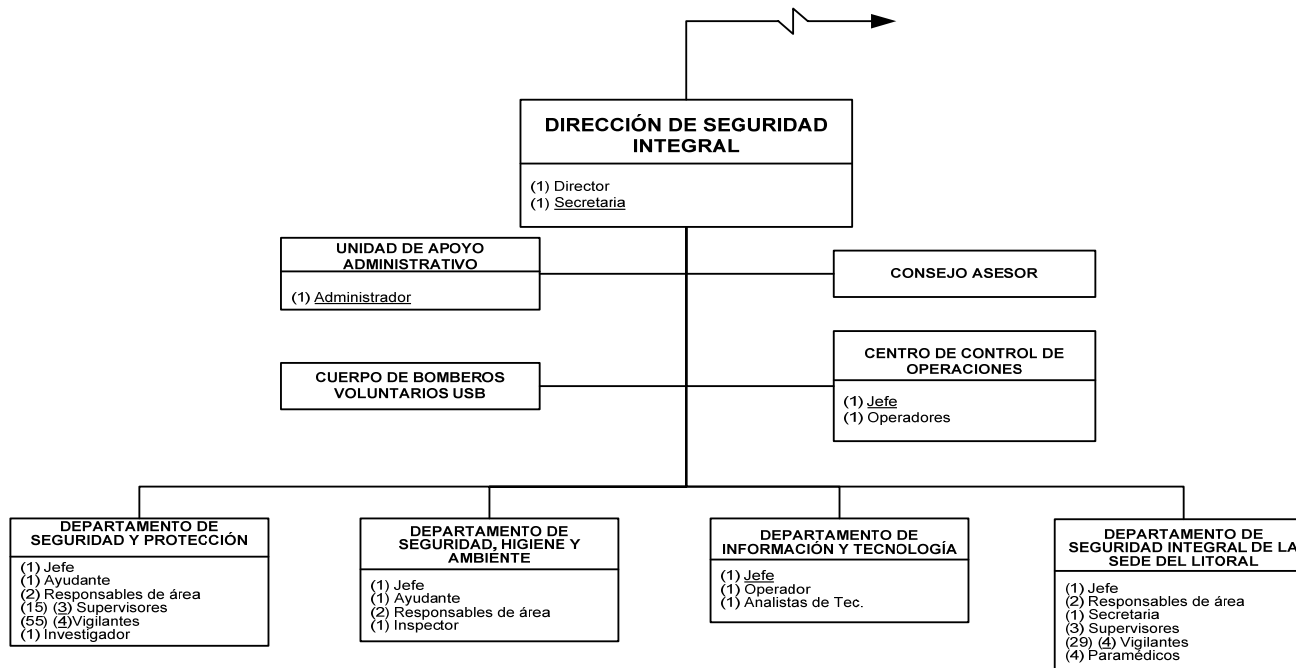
DIRECCIÓN DE SEGURIDAD INTEGRAL

(1) Director
(1) Secretaria

UNIDAD DE APOYO ADMINISTRATIVO

(1) Administrador

CONSEJO ASESOR

CENTRO DE CONTROL DE OPERACIONES

(1) Jefe
(1) Operadores

CUERPO DE BOMBEROS VOLUNTARIOS USB

DEPARTAMENTO DE SEGURIDAD Y PROTECCIÓN

(1) Jefe
(1) Ayudante
(2) Responsables de área
(15) (3) Supervisores
(55) (4)Vigilantes
(1) Investigador

DEPARTAMENTO DE SEGURIDAD, HIGIENE Y AMBIENTE

(1) Jefe
(1) Ayudante
(2) Responsables de área
(1) Inspector

DEPARTAMENTO DE INFORMACIÓN Y TECNOLOGÍA

(1) Jefe
(1) Operador
(1) Analistas de Tec.

DEPARTAMENTO DE SEGURIDAD INTEGRAL DE LA SEDE DEL LITORAL

(1) Jefe
(2) Responsables de área
(1) Secretaria
(3) Supervisores
(29) (4) Vigilantes
(4) Paramédicos